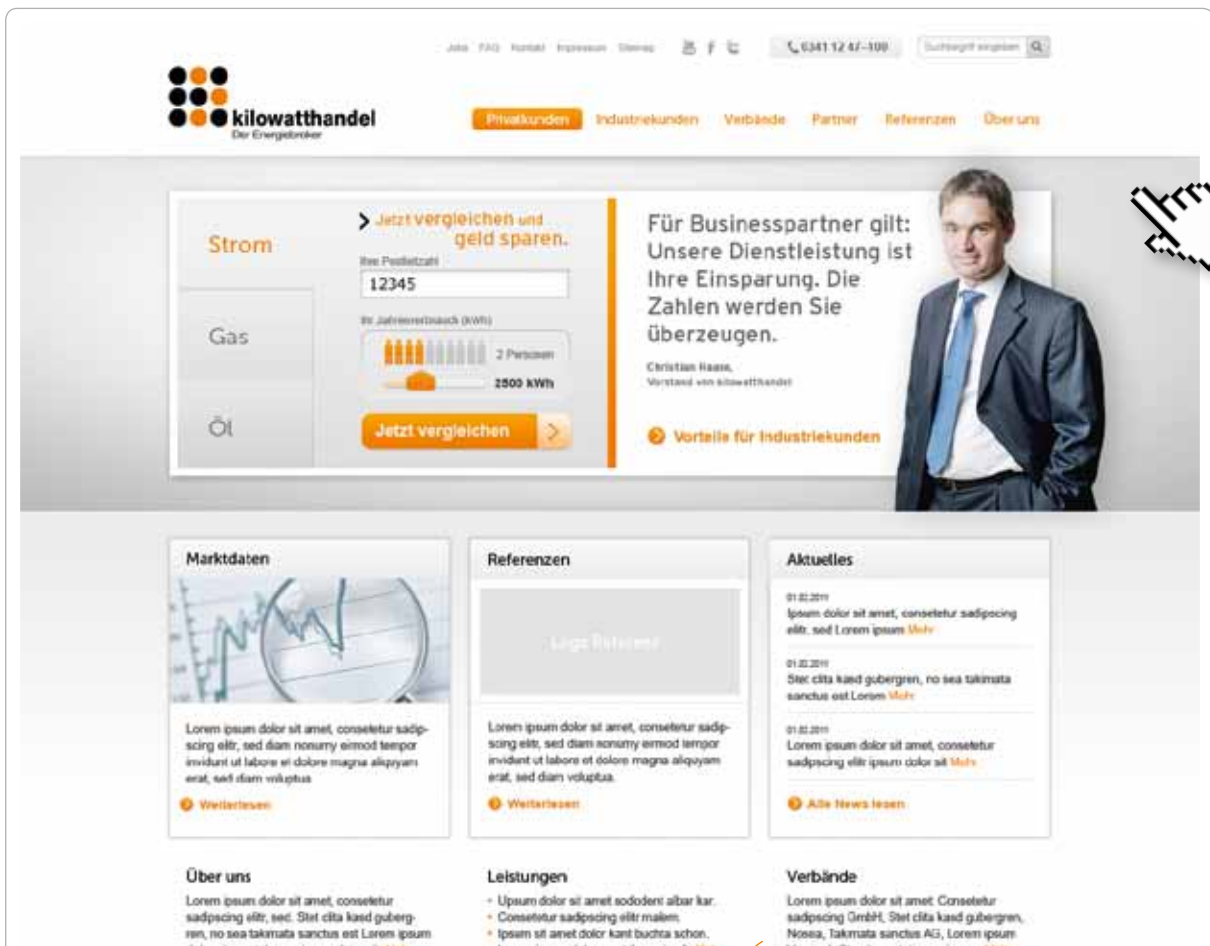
Jobs FAQ Kontakt Impressum Sitemap

0341 12 47–100

Suchbegriff eingeben

kilowatthandel
Der Energiebroker

Privatkunden Industriekunden Verbände Partner Referenzen Über uns

Strom

Gas

Öl

Jetzt vergleichen und geld sparen.

Ihre Postleitzahl

12345

Ihr Jahresverbrauch (kWh)

2 Personen

2500 kWh

Jetzt vergleichen

Für Businesspartner gilt: Unsere Dienstleistung ist Ihre Einsparung. Die Zahlen werden Sie überzeugen.

Christian Haase,
Vorstand von kilowatthandel

Vorteile für Industriekunden

Marktdaten

Lorem ipsum dolor sit amet, consetetur sadipscing elitr, sed diam nonumy eirmod tempor invidunt ut labore et dolore magna aliquyam erat, sed diam voluptua.

Weiterlesen

Referenzen

Logo Referenz

Lorem ipsum dolor sit amet, consetetur sadipscing elitr, sed diam nonumy eirmod tempor invidunt ut labore et dolore magna aliquyam erat, sed diam voluptua.

Weiterlesen

Aktuelles

01.02.2011
Ipsum dolor sit amet, consetetur sadipscing elitr, sed Lorem ipsum Mehr

01.02.2011
Stet clita kasd gubergren, no sea takimata sanctus est Lorem Mehr

01.02.2011
Lorem ipsum dolor sit amet, consetetur sadipscing elitr ipsum dolor sit Mehr

Alle News lesen

Über uns

Lorem ipsum dolor sit amet, consetetur sadipscing elitr, sed. Stet clita kasd gubergren, no sea takimata sanctus est Lorem ipsum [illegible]

Leistungen

Upsum dolor sit amet sododent albar kar.
Consetetur sadipscing elitr malem.
Ipsum sit amet dolor kant buchta schon.
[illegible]

Verbände

Lorem ipsum dolor sit amet Consetetur sadipscing GmbH, Stet clita kasd gubergren, Nosea, Takmata sanctus AG, Lorem ipsum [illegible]